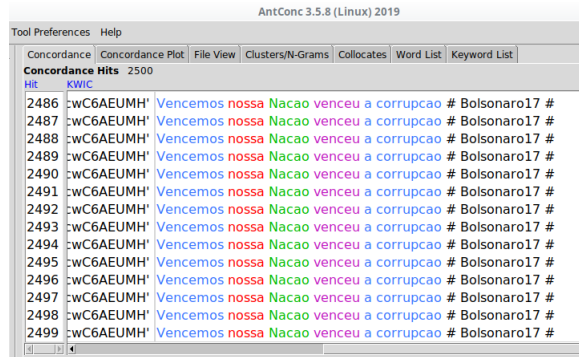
AntConc 3.5.8 (Linux) 2019

Tool Preferences Help

Concordance | Concordance Plot | File View | Clusters/N-Grams | Collocates | Word List | Keyword List

Concordance Hits 2500

Hit KWIC

| Hit | KWIC |
|---|---|
| 2486 | :wC6AEUMH' Vencemos nossa Nacao venceu a corrupcao # Bolsonaro17 # |
| 2487 | :wC6AEUMH' Vencemos nossa Nacao venceu a corrupcao # Bolsonaro17 # |
| 2488 | :wC6AEUMH' Vencemos nossa Nacao venceu a corrupcao # Bolsonaro17 # |
| 2489 | :wC6AEUMH' Vencemos nossa Nacao venceu a corrupcao # Bolsonaro17 # |
| 2490 | :wC6AEUMH' Vencemos nossa Nacao venceu a corrupcao # Bolsonaro17 # |
| 2491 | :wC6AEUMH' Vencemos nossa Nacao venceu a corrupcao # Bolsonaro17 # |
| 2492 | :wC6AEUMH' Vencemos nossa Nacao venceu a corrupcao # Bolsonaro17 # |
| 2493 | :wC6AEUMH' Vencemos nossa Nacao venceu a corrupcao # Bolsonaro17 # |
| 2494 | :wC6AEUMH' Vencemos nossa Nacao venceu a corrupcao # Bolsonaro17 # |
| 2495 | :wC6AEUMH' Vencemos nossa Nacao venceu a corrupcao # Bolsonaro17 # |
| 2496 | :wC6AEUMH' Vencemos nossa Nacao venceu a corrupcao # Bolsonaro17 # |
| 2497 | :wC6AEUMH' Vencemos nossa Nacao venceu a corrupcao # Bolsonaro17 # |
| 2498 | :wC6AEUMH' Vencemos nossa Nacao venceu a corrupcao # Bolsonaro17 # |
| 2499 | :wC6AEUMH' Vencemos nossa Nacao venceu a corrupcao # Bolsonaro17 # |